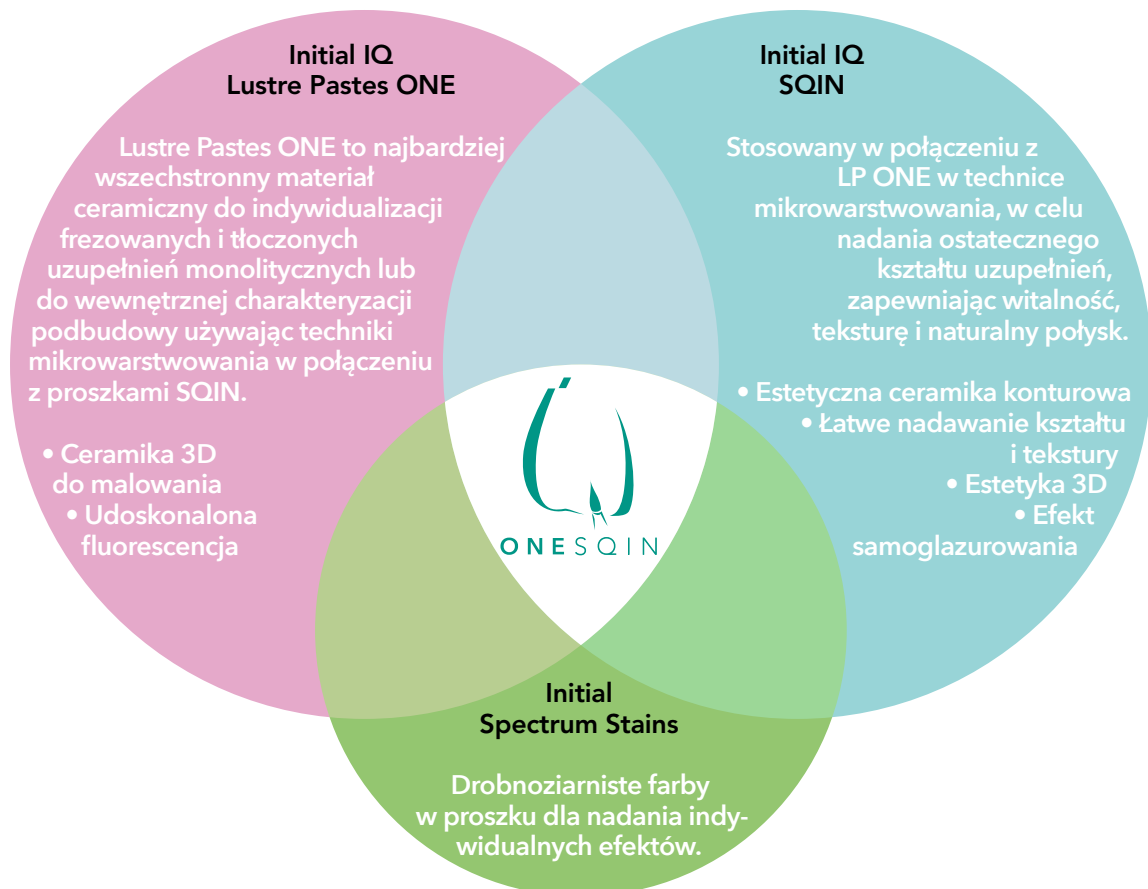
Initial IQ
Lustre Pastes ONE

Lustre Pastes ONE to najbardziej wszechstronny materiał ceramiczny do indywidualizacji frezowanych i tłoczonych uzupełnień monolitycznych lub do wewnętrznej charakteryzacji podbudowy używając techniki mikrowarstwowania w połączeniu z proszkami SQIN.

• Ceramika 3D do malowania
• Udoskonalona fluorescencja

Initial IQ
SQIN

Stosowany w połączeniu z LP ONE w technice mikrowarstwowania, w celu nadania ostatecznego kształtu uzupełnień, zapewniając witalność, teksturę i naturalny połysk.

• Estetyczna ceramika konturowa
• Łatwe nadawanie kształtu i tekstury
• Estetyka 3D
• Efekt samoglazurowania

ONESQIN

Initial
Spectrum Stains

Drobnoziarniste farby w proszku dla nadania indywidualnych efektów.